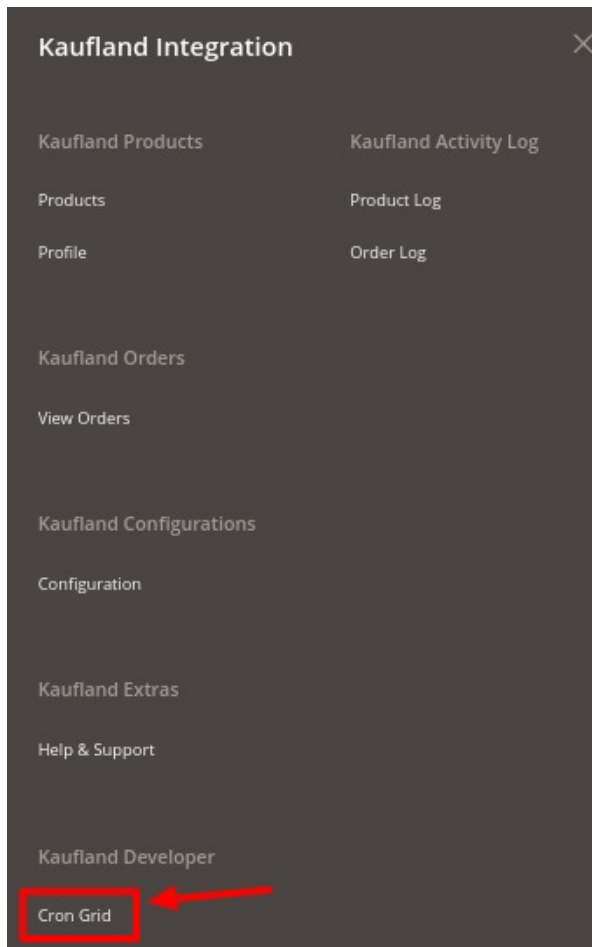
Kaufland Integration

Kaufland Products

Products

Profile

Kaufland Activity Log

Product Log

Order Log

Kaufland Orders

View Orders

Kaufland Configurations

Configuration

Kaufland Extras

Help & Support

Kaufland Developer

Cron Grid